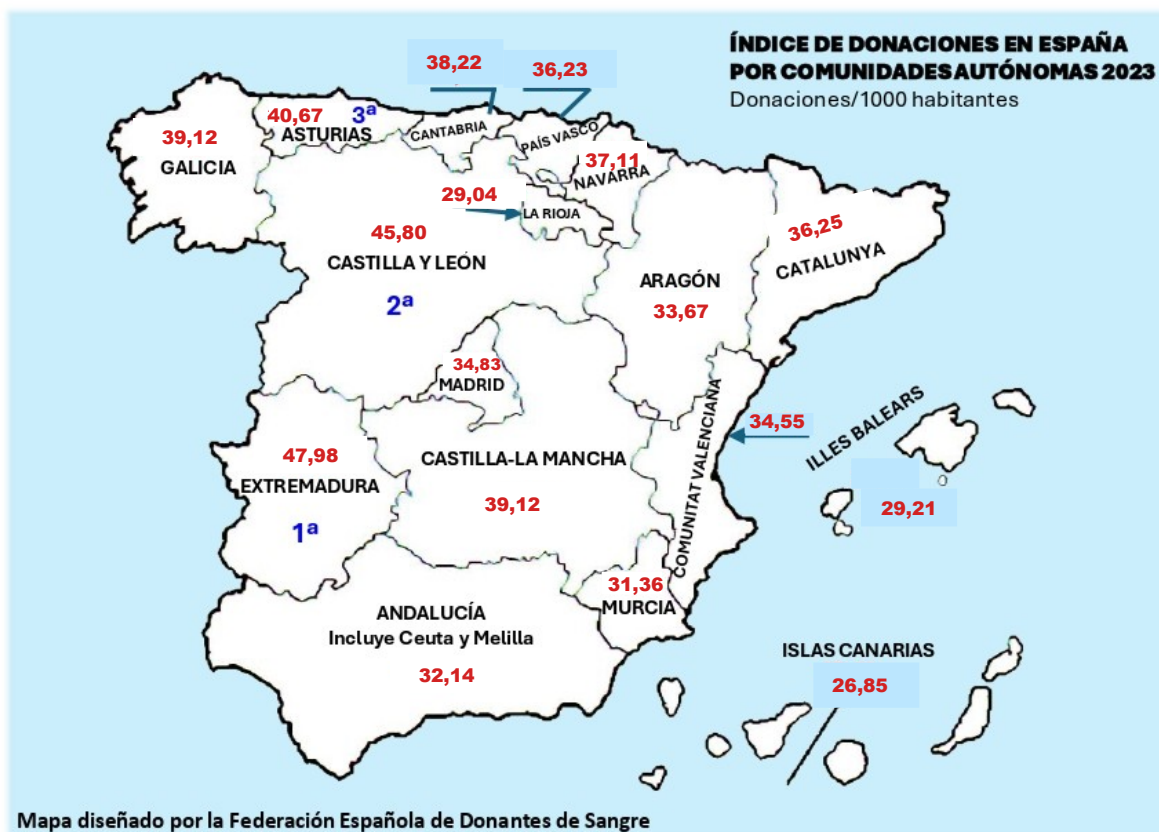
ÍNDICE DE DONACIONES EN ESPAÑA
POR COMUNIDADES AUTÓNOMAS 2023
Donaciones/1000 habitantes

38,22
36,23

39,12
GALICIA

40,67
3ª
ASTURIAS

CANTABRIA

PAÍS VASCO

37,11
NAVARRA

29,04
LA RIOJA

45,80
CASTILLA Y LEÓN
2ª

ARAGÓN
33,67

36,25
CATALUNYA

34,83
MADRID

34,55
ILLES BALEARS
29,21

COMUNITAT VALENCIANA

47,98
EXTREMADURA
1ª

CASTILLA-LA MANCHA
39,12

31,36
MURCIA

ANDALUCÍA
Incluye Ceuta y Melilla
32,14

ISLAS CANARIAS
26,85

Mapa diseñado por la Federación Española de Donantes de Sangre